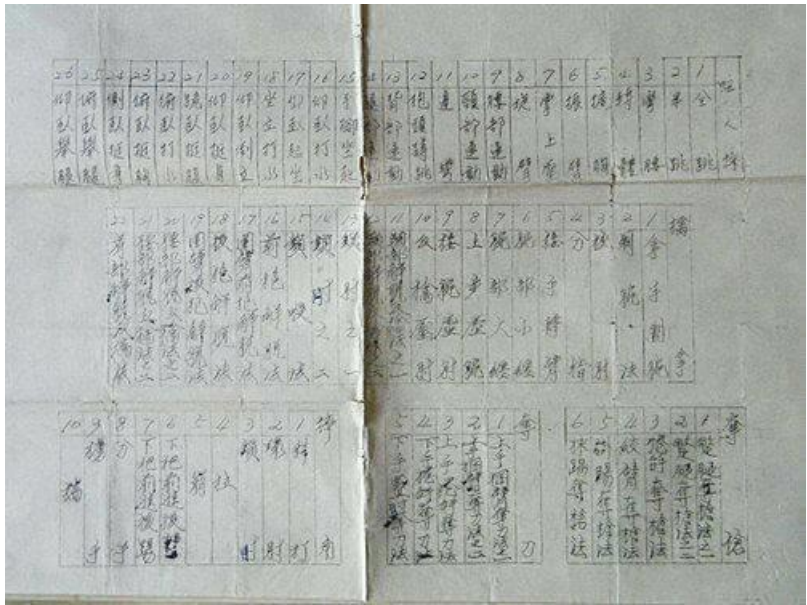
徒手操

| 25 | 24 | 23 | 22 | 21 | 20 | 19 | 18 | 17 | 16 | 15 | 14 | 13 | 12 | 11 | 10 | 9 | 8 | 7 | 6 | 5 | 4 | 3 | 2 | 1 |
|---|---|---|---|---|---|---|---|---|---|---|---|---|---|---|---|---|---|---|---|---|---|---|---|---|
| 俯臥舉腿 | 側臥挺身 | 俯臥挺身 | 俯臥打滾 | 跪臥挺身 | 俯臥側立 | 坐立打滾 | 仰臥起坐 | 俯臥打滾 | 引體向上 | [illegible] | 前臥運動 | 騰躍運動 | 挽腰轉體 | 連臂 | 腰部運動 | 踢腿 | 雙上臂 | 振臂 | 擴胸 | 轉體 | 彎腰 | 半跳 | 全跳 | 原地 |

摔

| 23 | 22 | 21 | 20 | 19 | 18 | 17 | 16 | 15 | 14 | 13 | 12 | 11 | 10 | 9 | 8 | 7 | 6 | 5 | 4 | 3 | 2 | 1 |
|---|---|---|---|---|---|---|---|---|---|---|---|---|---|---|---|---|---|---|---|---|---|---|
| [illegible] | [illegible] | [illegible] | 圍腰夾抱摔法 | 抱腿摔法 | 前抱摔法 | 圍腰內抱摔法 | 背摔 | 頸別之二 | 頸別之一 | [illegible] | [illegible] | 壓打摔法之一 | 夾頸 | 搭腿 | 上步壓打 | 頭部入腿 | 頭部入腿 | 抱手腰臂 | 分摔 | 扶摔 | 側手 | 拿手 別腿 |

| 10 | 9 | 8 | 7 | 6 | 5 | 4 | 3 | 2 | 1 | 拳 |
|---|---|---|---|---|---|---|---|---|---|---|
| 撐 | 撐 | 分 | 下把前拔 | 下把前推 | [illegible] | 前 | 扶 | 頭 | 打 | |
| 掄 | 手 | 手 | 攔腿 | 拔 | | | | 別 | 打 | 别 |

| 5 | 4 | 3 | 2 | 1 | 拳 |
|---|---|---|---|---|---|
| 下手壓打法 | 下手抱腰奪刀之一 | 上手抱腰奪刀之二 | 上手抱腰奪刀之一 | 上手圍腰奪刀之一 | 刀 |

| 6 | 5 | 4 | 3 | 2 | 1 | 拳 |
|---|---|---|---|---|---|---|
| 抹踢奪槍法 | 前踢奪槍法 | 絞臂奪槍法 | 繞臂奪槍法 | 雙腿奪槍法之二 | 雙腿奪槍法之一 | 槍 |